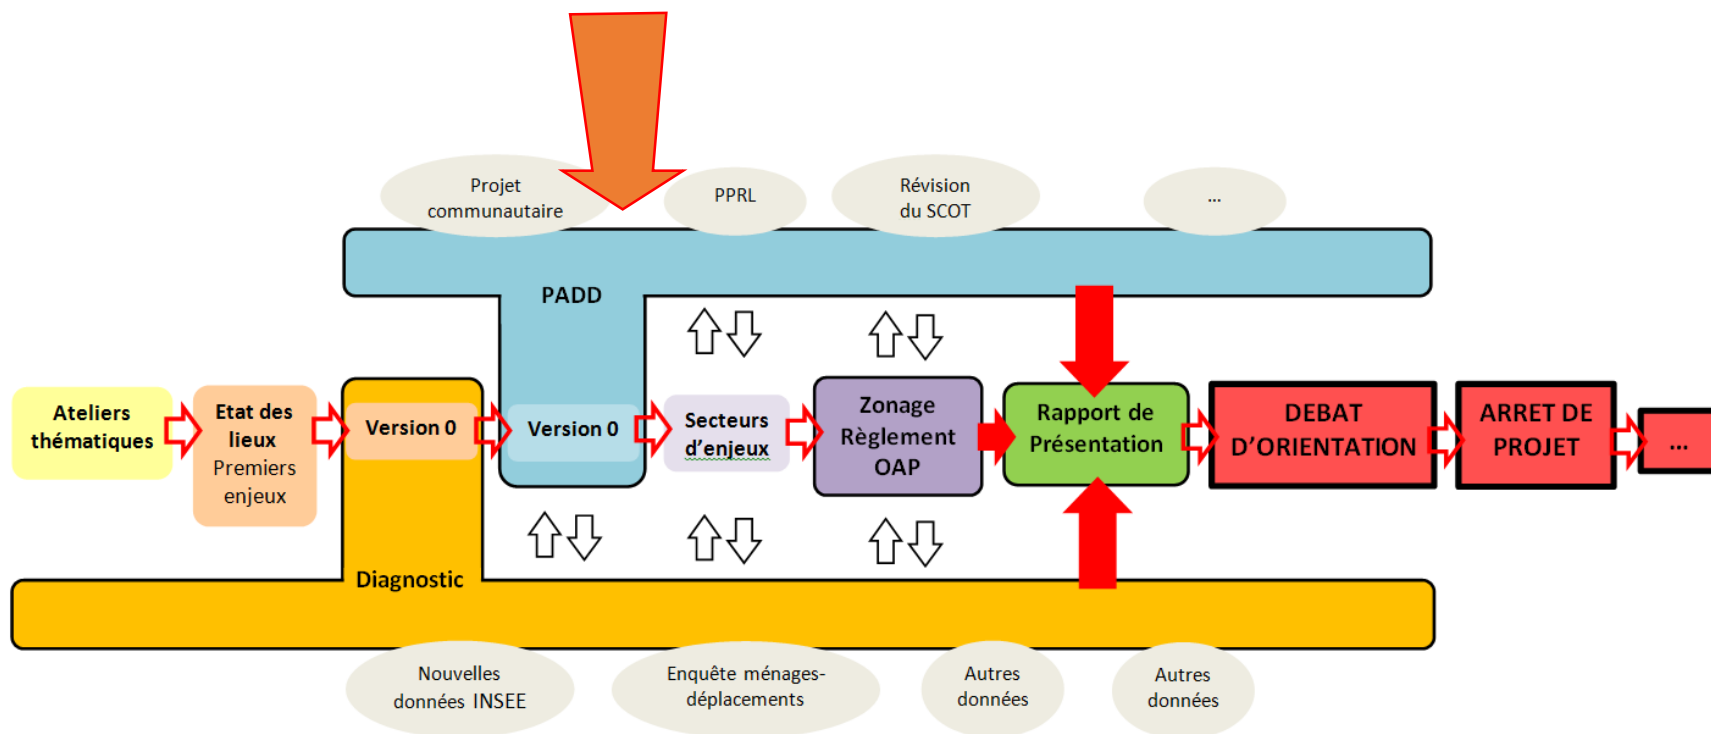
Projet communautaire

PPRL

Révision du SCOT

...

PADD

Ateliers thématiques

Etat des lieux
Premiers enjeux

Version 0

Version 0

Secteurs d'enjeux

Zonage Règlement OAP

Rapport de Présentation

DEBAT D'ORIENTATION

ARRET DE PROJET

...

Diagnostic

Nouvelles données INSEE

Enquête ménages-déplacements

Autres données

Autres données